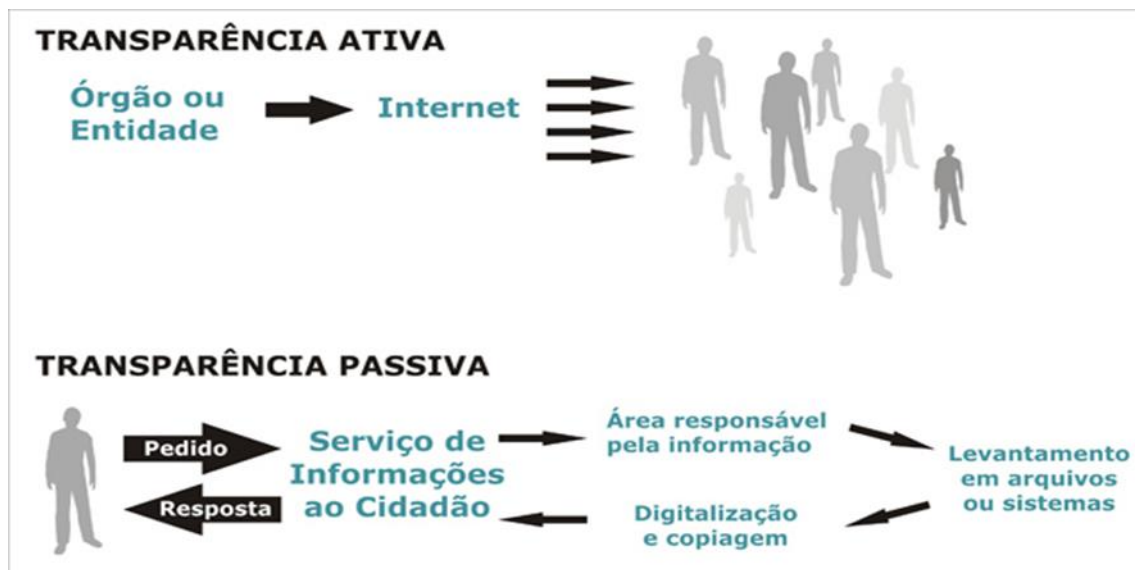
TRANSPARÊNCIA ATIVA

Órgão ou Entidade

Internet

TRANSPARÊNCIA PASSIVA

Pedido

Resposta

Serviço de Informações ao Cidadão

Área responsável pela informação

Levantamento em arquivos ou sistemas

Digitalização e copiagem